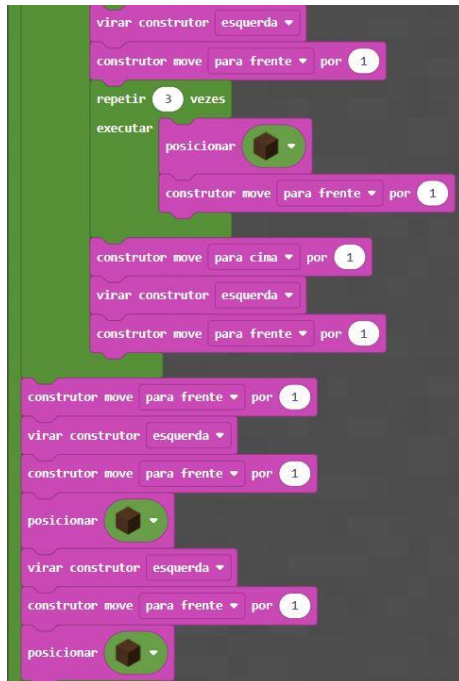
virar construtor esquerda ▾
construtor move para frente ▾ por 1
repetir 3 vezes
executar
posicionar ▾
construtor move para frente ▾ por 1
construtor move para cima ▾ por 1
virar construtor esquerda ▾
construtor move para frente ▾ por 1
construtor move para frente ▾ por 1
virar construtor esquerda ▾
construtor move para frente ▾ por 1
posicionar ▾
virar construtor esquerda ▾
construtor move para frente ▾ por 1
posicionar ▾